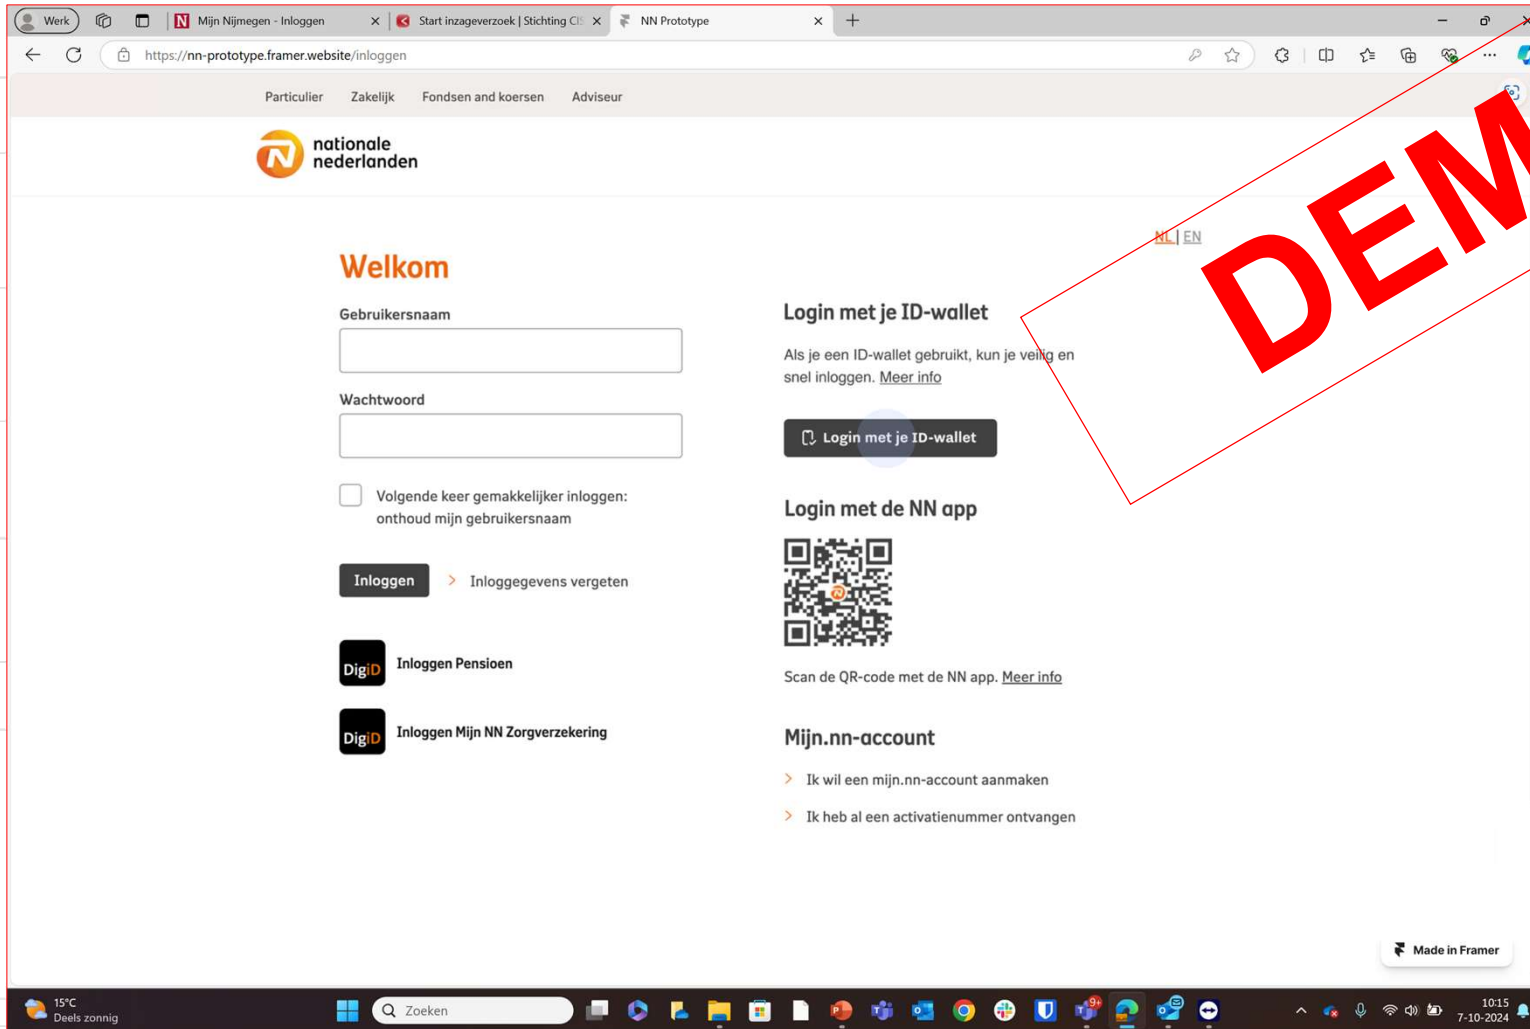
Werk | Mijn Nijmegen - Inloggen | Start inzageverzoek | Stichting CI | NN Prototype

https://nn-prototype.framer.website/inloggen

Particulier Zakelijk Fondsen and koersen Adviseur

nationale nederlanden

NL | EN

DEM

Welkom

Gebruikersnaam

Wachtwoord

Volgende keer gemakkelijker inloggen: onthoud mijn gebruikersnaam

Inloggen

Inloggegevens vergeten

DigiD Inloggen Pensioen

DigiD Inloggen Mijn NN Zorgverzekering

Login met je ID-wallet

Als je een ID-wallet gebruikt, kun je veilig en snel inloggen. Meer info

Login met je ID-wallet

Login met de NN app

Scan de QR-code met de NN app. Meer info

Mijn.nn-account

Ik wil een mijn.nn-account aanmaken

Ik heb al een activatienummer ontvangen

Made in Framer

15°C Deels zonnig

Zoeken

10:15 7-10-2024